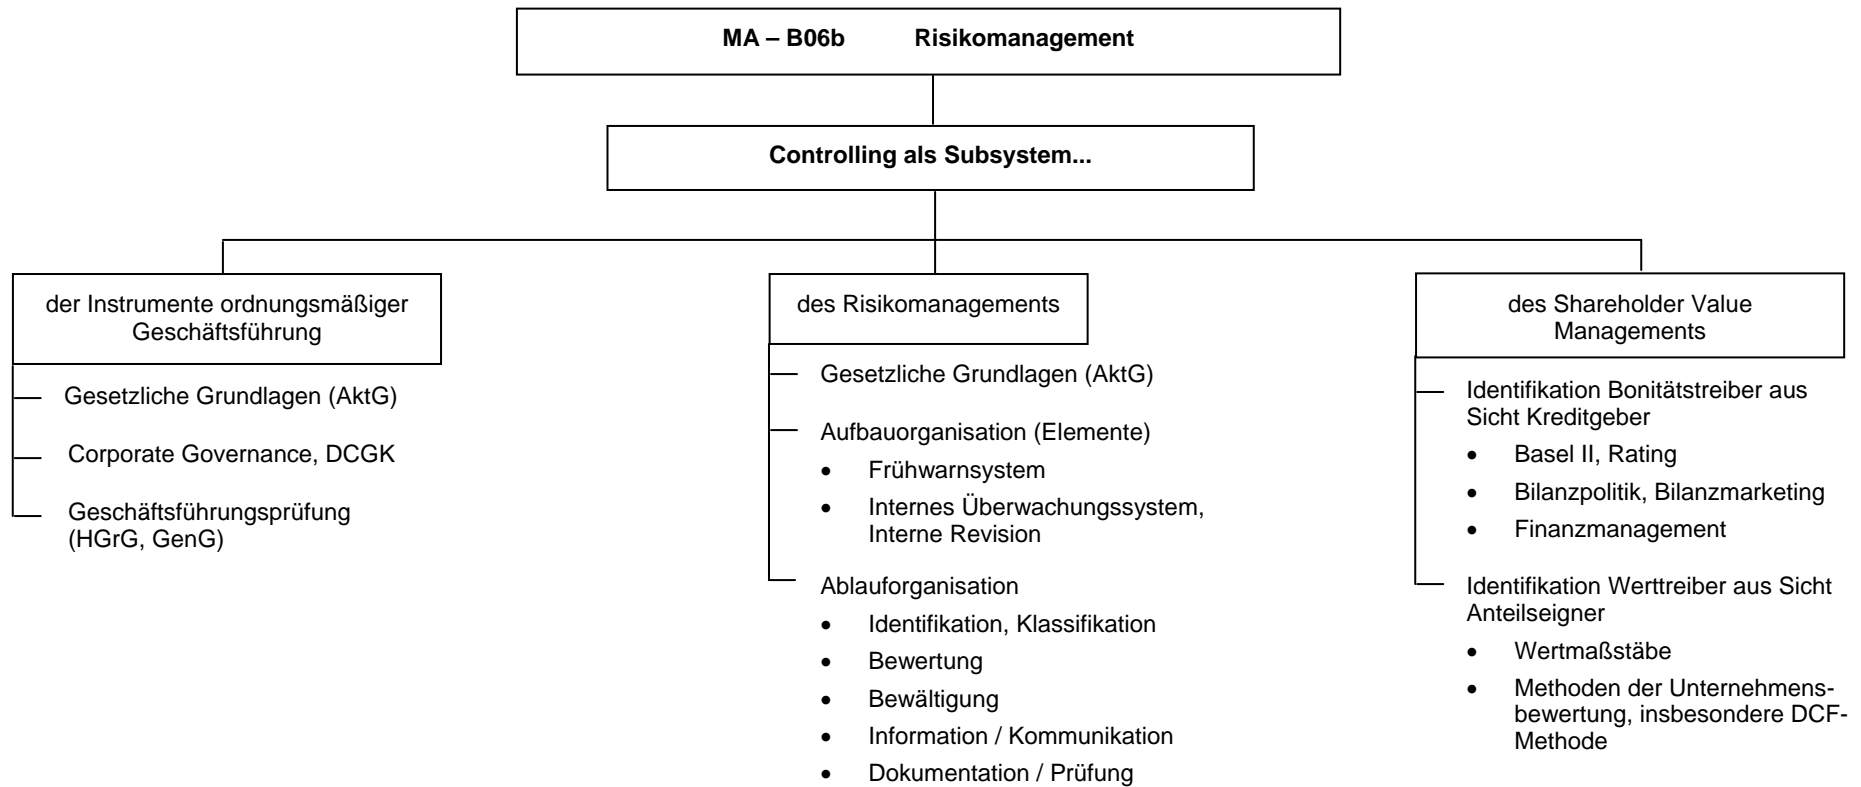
**MA – B06b Risikomanagement**

**Controlling als Subsystem...**

der Instrumente ordnungsmäßiger Geschäftsführung

Gesetzliche Grundlagen (AktG)

Corporate Governance, DCGK

Geschäftsführungsprüfung (HGrG, GenG)

des Risikomanagements

Gesetzliche Grundlagen (AktG)

Aufbauorganisation (Elemente)
- Frühwarnsystem
- Internes Überwachungssystem, Interne Revision

Ablauforganisation
- Identifikation, Klassifikation
- Bewertung
- Bewältigung
- Information / Kommunikation
- Dokumentation / Prüfung

des Shareholder Value Managements

Identifikation Bonitätstreiber aus Sicht Kreditgeber
- Basel II, Rating
- Bilanzpolitik, Bilanzmarketing
- Finanzmanagement

Identifikation Werttreiber aus Sicht Anteilseigner
- Wertmaßstäbe
- Methoden der Unternehmensbewertung, insbesondere DCF-Methode